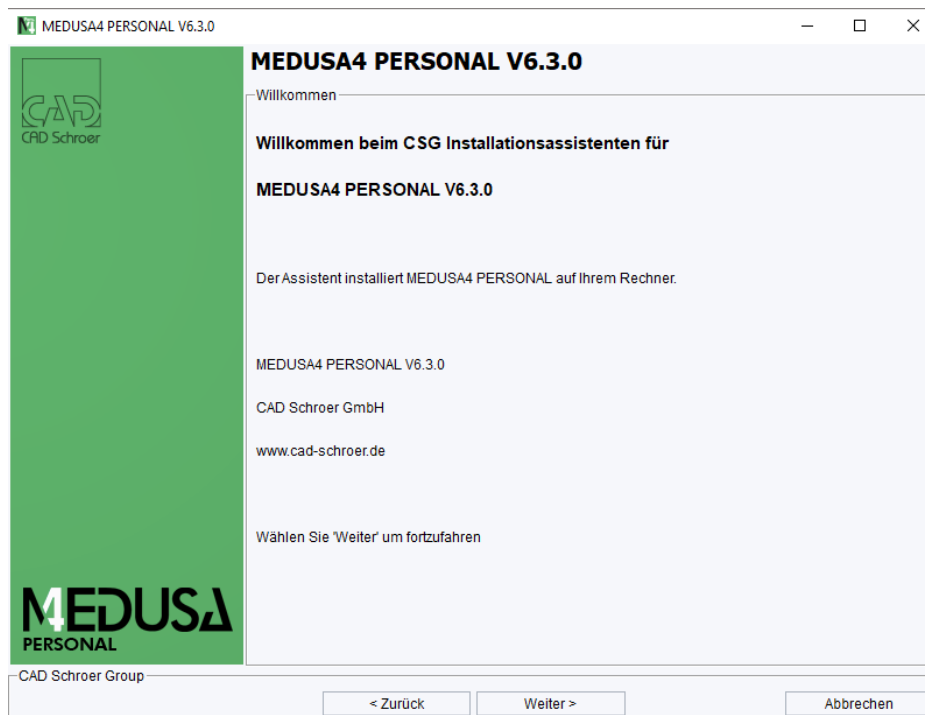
MEDUSA4 PERSONAL V6.3.0

CAD
CAD Schroer

MEDUSA4 PERSONAL V6.3.0

Willkommen

Willkommen beim CSG Installationsassistenten für

MEDUSA4 PERSONAL V6.3.0

Der Assistent installiert MEDUSA4 PERSONAL auf Ihrem Rechner.

MEDUSA4 PERSONAL V6.3.0

CAD Schroer GmbH

www.cad-schroer.de

Wählen Sie 'Weiter' um fortzufahren

MEDUSA
PERSONAL

CAD Schroer Group

< Zurück

Weiter >

Abbrechen